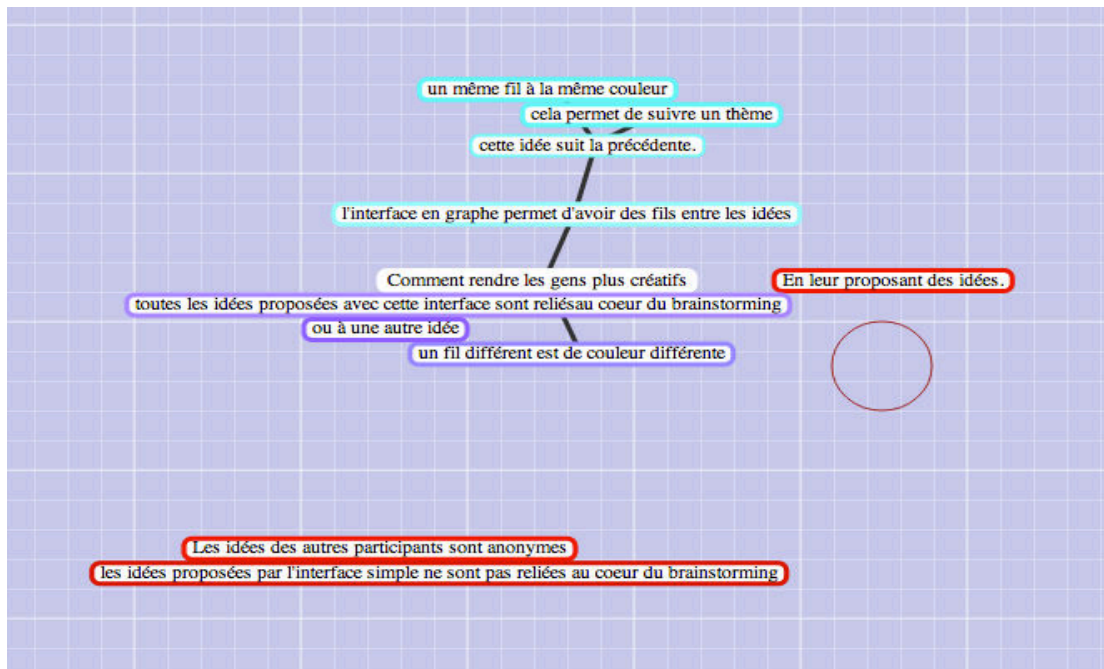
un même fil à la même couleur

cela permet de suivre un thème

cette idée suit la précédente.

l'interface en graphe permet d'avoir des fils entre les idées

Comment rendre les gens plus créatifs

En leur proposant des idées.

toutes les idées proposées avec cette interface sont reliésau coeur du brainstorming

ou à une autre idée

un fil différent est de couleur différente

Les idées des autres participants sont anonymes

les idées proposées par l'interface simple ne sont pas reliées au coeur du brainstorming